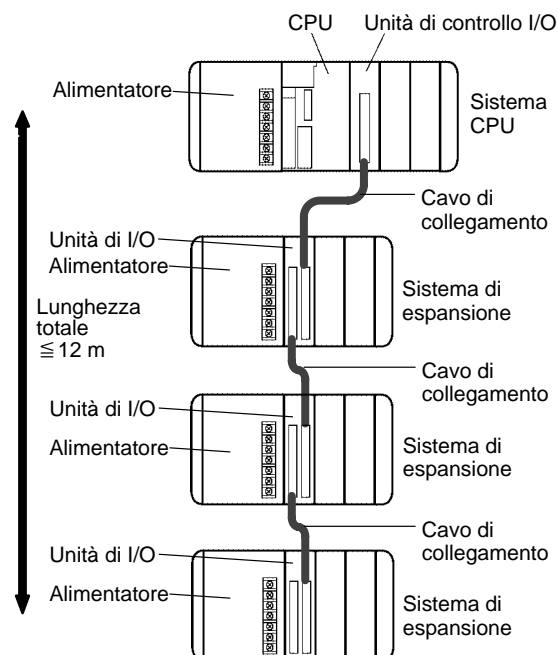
CPU
Unità di controllo I/O
Alimentatore
Sistema CPU
Cavo di collegamento
Unità di I/O
Alimentatore
Sistema di espansione
Lunghezza totale $\leqq$12 m
Cavo di collegamento
Unità di I/O
Alimentatore
Sistema di espansione
Cavo di collegamento
Unità di I/O
Alimentatore
Sistema di espansione